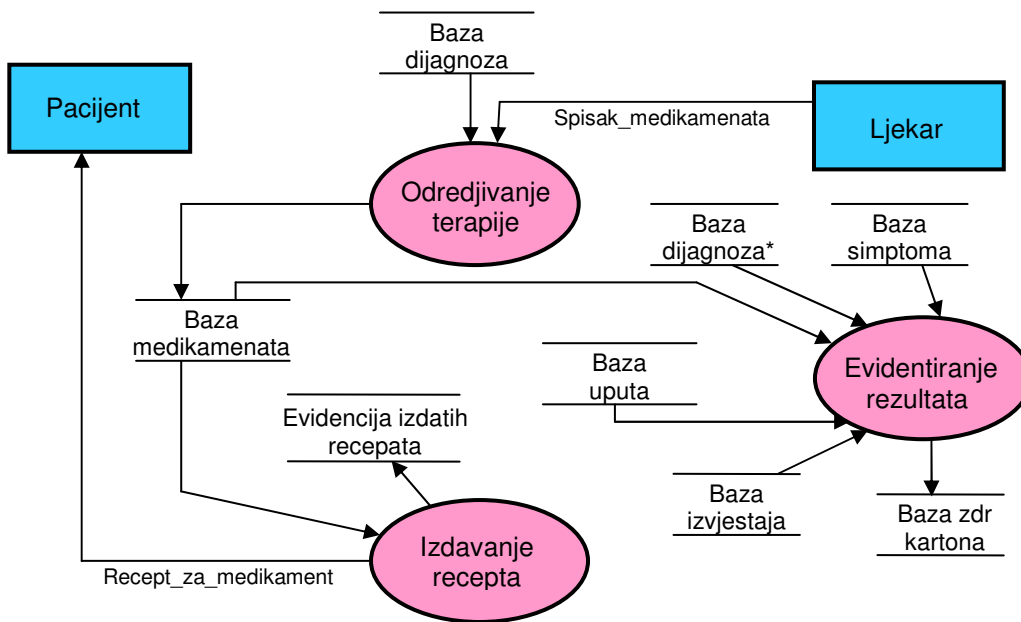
Baza dijagnoza

Pacijent

Spisak_medikamenata

Ljekar

Odredjivanje terapije

Baza dijagnoza*

Baza simptoma

Baza medikamenata

Evidentiranje rezultata

Baza uputa

Evidencija izdatih recepata

Baza izvjestaja

Baza zdr kartona

Izdavanje recepta

Recept_za_medikament